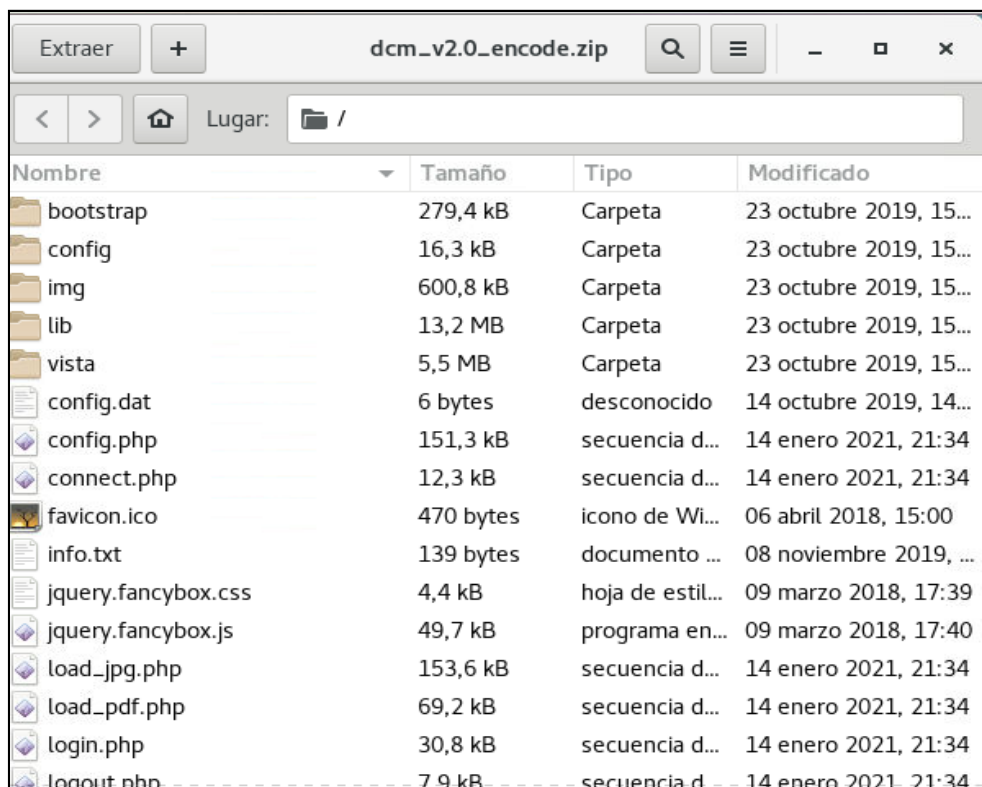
Extraer + dcm_v2.0_encode.zip

Lugar: /

| Nombre | Tamaño | Tipo | Modificado |
|---|---|---|---|
| bootstrap | 279,4 kB | Carpeta | 23 octubre 2019, 15... |
| config | 16,3 kB | Carpeta | 23 octubre 2019, 15... |
| img | 600,8 kB | Carpeta | 23 octubre 2019, 15... |
| lib | 13,2 MB | Carpeta | 23 octubre 2019, 15... |
| vista | 5,5 MB | Carpeta | 23 octubre 2019, 15... |
| config.dat | 6 bytes | desconocido | 14 octubre 2019, 14... |
| config.php | 151,3 kB | secuencia d... | 14 enero 2021, 21:34 |
| connect.php | 12,3 kB | secuencia d... | 14 enero 2021, 21:34 |
| favicon.ico | 470 bytes | icono de Wi... | 06 abril 2018, 15:00 |
| info.txt | 139 bytes | documento ... | 08 noviembre 2019, ... |
| jquery.fancybox.css | 4,4 kB | hoja de estil... | 09 marzo 2018, 17:39 |
| jquery.fancybox.js | 49,7 kB | programa en... | 09 marzo 2018, 17:40 |
| load_jpg.php | 153,6 kB | secuencia d... | 14 enero 2021, 21:34 |
| load_pdf.php | 69,2 kB | secuencia d... | 14 enero 2021, 21:34 |
| login.php | 30,8 kB | secuencia d... | 14 enero 2021, 21:34 |
| logout.php | 7,9 kB | secuencia d... | 14 enero 2021, 21:34 |